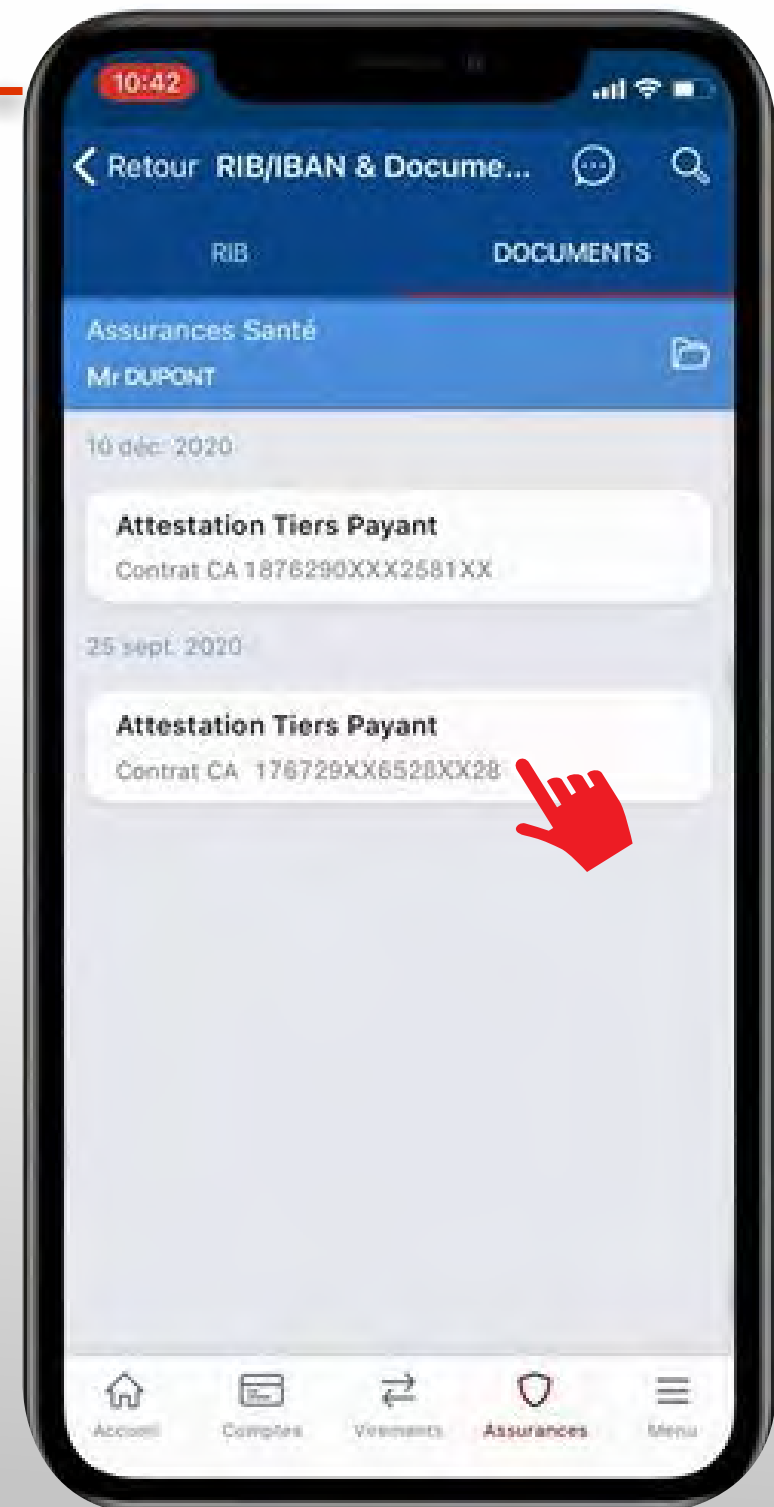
10:42

Retour RIB/IBAN & Docume...

RIB DOCUMENTS

Assurances Santé
Mr DUPONT

10 déc. 2020

Attestation Tiers Payant
Contrat CA 1876290XXX2581XX

25 sept. 2020

Attestation Tiers Payant
Contrat CA 176729XX6528XX28

Accueil Comptes Virements Assurances Menu